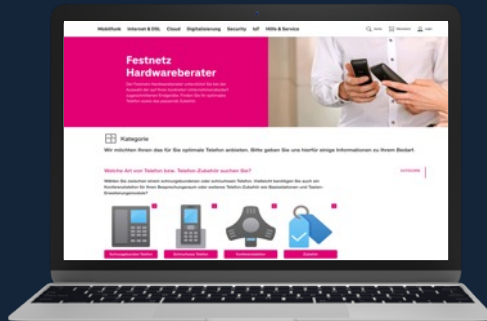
Mobilfunk Internet & DSL Cloud Digitalisierung Security IoT Hilfe & Service

Festnetz Hardwareberater

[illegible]

Kategorie

Wir möchten Ihnen das für Sie optimale Telefon anbieten. Bitte geben Sie uns hierfür einige Informationen zu Ihrem Bedarf.

Welche Art von Telefon bzw. Telefon-Zubehör suchen Sie?

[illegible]

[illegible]

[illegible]

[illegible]

Zubehör